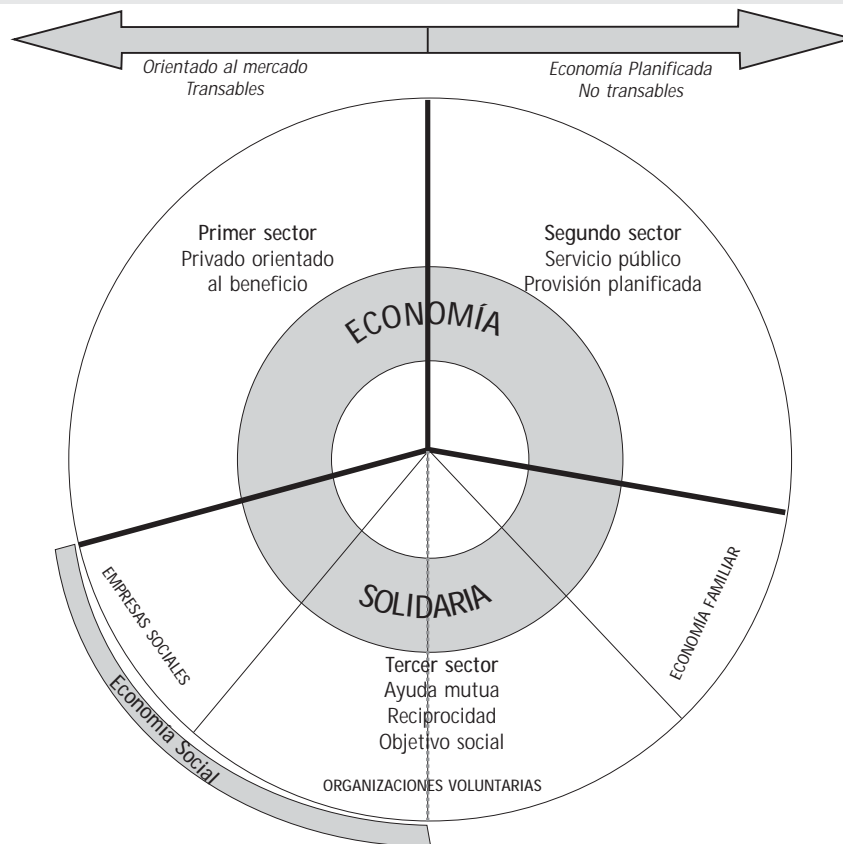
Orientado al mercado
Transables

Economía Planificada
No transables

Primer sector
Privado orientado
al beneficio

Segundo sector
Servicio público
Provisión planificada

ECONOMÍA

SOLIDARIA

EMPRESAS SOCIALES

ECONOMÍA FAMILIAR

Tercer sector
Ayuda mutua
Reciprocidad
Objetivo social

ORGANIZACIONES VOLUNTARIAS

Economía Social